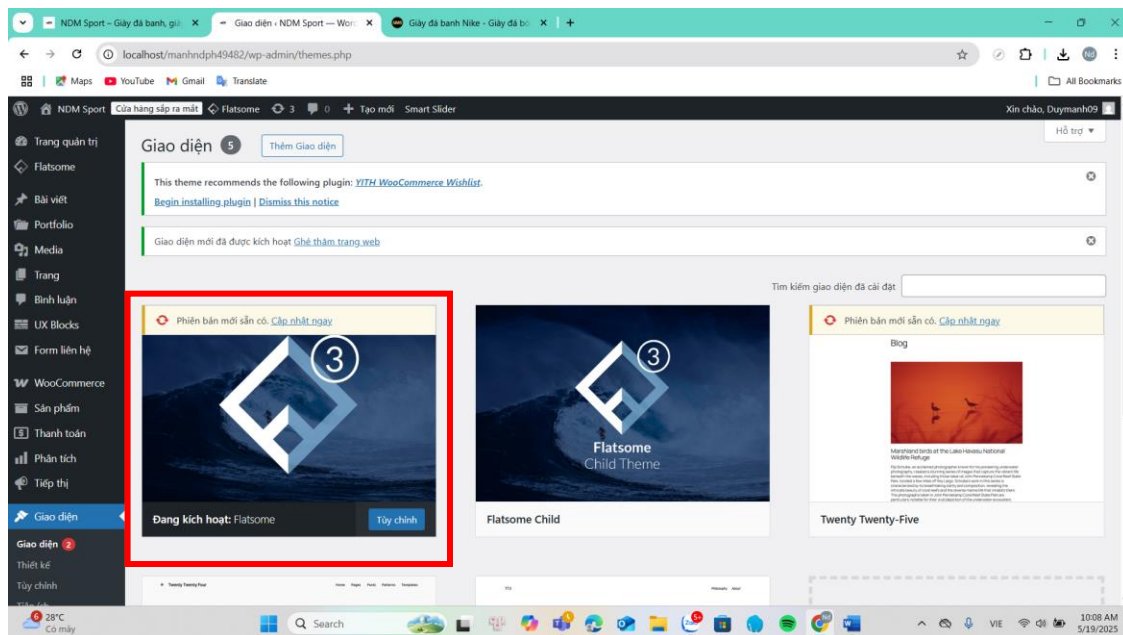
NDM Sport – Giày đá banh, giả ×
Giao diện ‹ NDM Sport — Word ×
Giày đá banh Nike - Giày đá bó ×
+

localhost/manhndph49482/wp-admin/themes.php

Maps YouTube Gmail Translate
All Bookmarks

NDM Sport Cửa hàng sắp ra mắt Flatsome 3 0 + Tạo mới Smart Slider
Xin chào, Duymanh09

Trang quản trị
Flatsome
Bài viết
Portfolio
Media
Trang
Bình luận
UX Blocks
Form liên hệ
WooCommerce
Sản phẩm
Thanh toán
Phân tích
Tiếp thị
Giao diện
Giao diện 2
Thiết kế
Tùy chỉnh

Giao diện 5 Thêm Giao diện
Hỗ trợ ▾

This theme recommends the following plugin: YITH WooCommerce Wishlist.
Begin installing plugin | Dismiss this notice

Giao diện mới đã được kích hoạt Ghé thăm trang web

Tìm kiếm giao diện đã cài đặt

Phiên bản mới sẵn có. Cập nhật ngay
3
Đang kích hoạt: Flatsome
Tùy chỉnh

3
Flatsome
Child Theme
Flatsome Child

Phiên bản mới sẵn có. Cập nhật ngay
Blog
Marshland birds at the Lake Havasu National Wildlife Refuge
Twenty Twenty-Five

Twenty Twenty Four

28°C
Có mây
Search
VIE
10:08 AM
5/19/2025